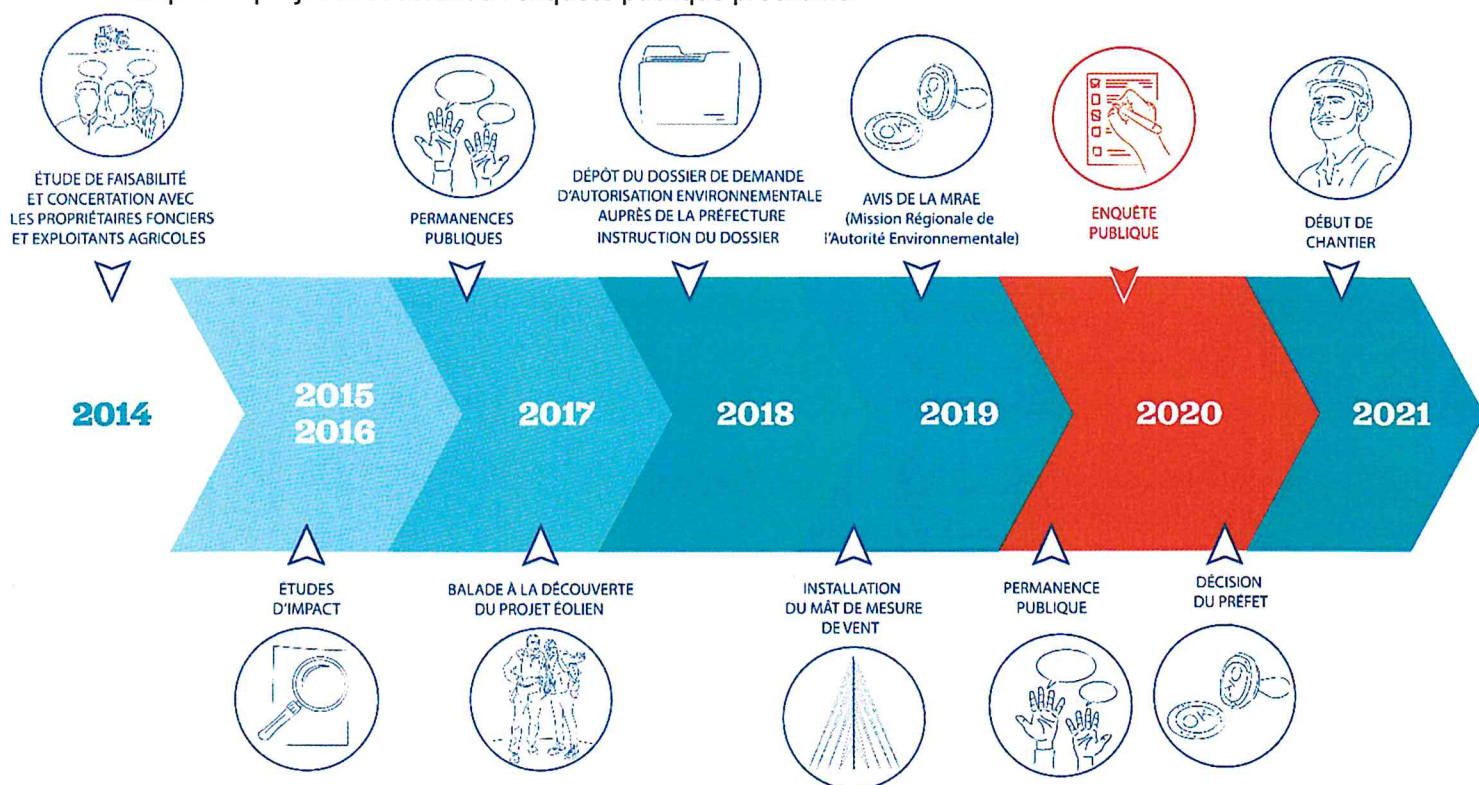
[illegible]

ÉTUDE DE FAISABILITÉ ET CONCERTATION AVEC LES PROPRIÉTAIRES FONCIERS ET EXPLOITANTS AGRICOLES

PERMANENCES PUBLIQUES

DÉPÔT DU DOSSIER DE DEMANDE D'AUTORISATION ENVIRONNEMENTALE AUPRÈS DE LA PRÉFECTURE INSTRUCTION DU DOSSIER

AVIS DE LA MRAE (Mission Régionale de l'Autorité Environnementale)

ENQUÊTE PUBLIQUE

DÉBUT DE CHANTIER

2014

2015 2016

2017

2018

2019

2020

2021

ÉTUDES D'IMPACT

BALADE À LA DÉCOUVERTE DU PROJET ÉOLIEN

INSTALLATION DU MÂT DE MESURE DE VENT

PERMANENCE PUBLIQUE

DÉCISION DU PRÉFET

OK

OK